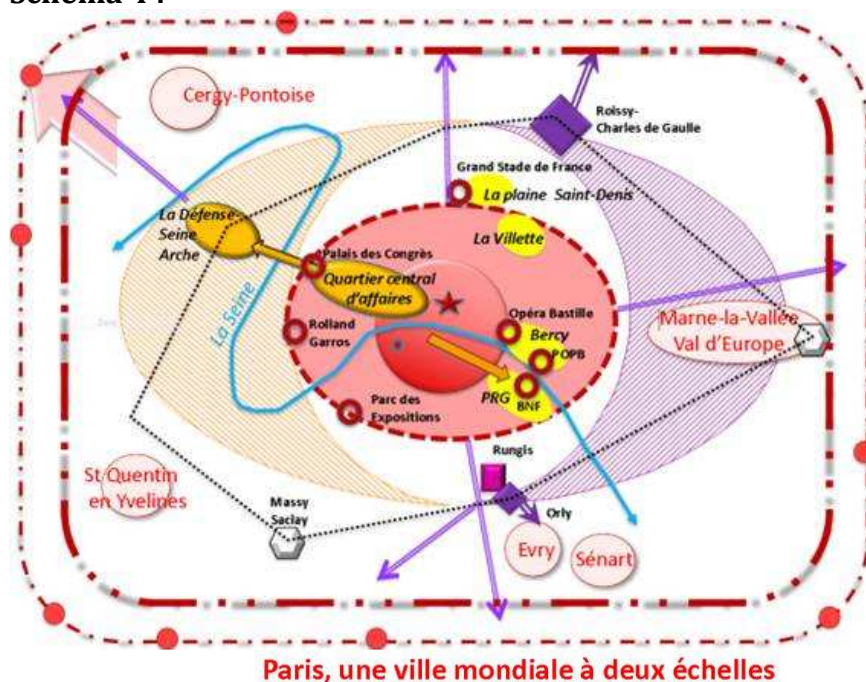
Schéma 14

Cergy-Pontoise

Roissy-Charles de Gaulle

Grand Stade de France

La plaine Saint-Denis

La Défense-Seine Arche

La Villette

Palais des Congrès

Quartier central d'affaires

La Seine

Opéra Bastille

Marne-la-Vallée Val d'Europe

Rolland Garros

Bercy

POPB

PRG

BNF

Parc des Expositions

Rungis

St Quentin en Yvelines

Massy Saclay

Orly

Evry

Sénart

Paris, une ville mondiale à deux échelles